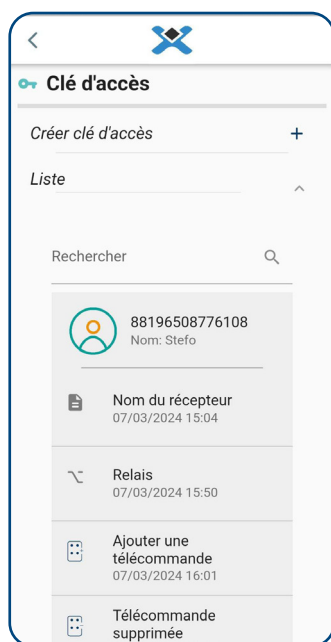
Clé d'accès

Créer clé d'accès +

Liste

Rechercher

88196508776108
Nom: Stefo

Nom du récepteur
07/03/2024 15:04

Relais
07/03/2024 15:50

Ajouter une télécommande
07/03/2024 16:01

Télécommande supprimée